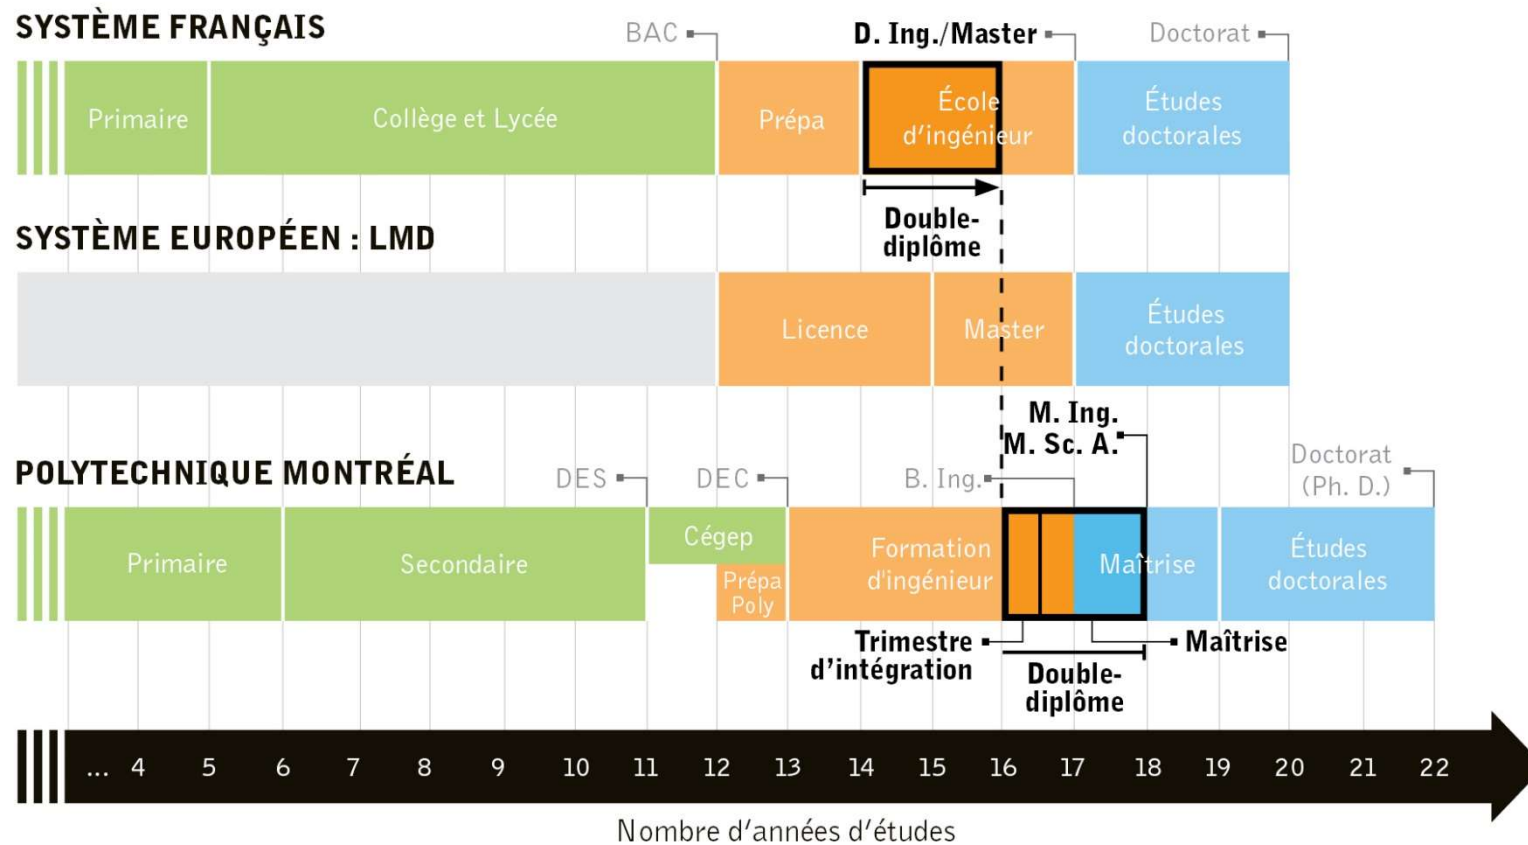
SYSTÈME FRANÇAIS

BAC

D. Ing./Master

Doctorat

Primaire

Collège et Lycée

Prépa

École d'ingénieur

Études doctorales

Double-diplôme

SYSTÈME EUROPÉEN : LMD

Licence

Master

Études doctorales

M. Ing.
M. Sc. A.

POLYTECHNIQUE MONTRÉAL

DES

DEC

B. Ing.

Doctorat (Ph. D.)

Primaire

Secondaire

Cégep

Prépa Poly

Formation d'ingénieur

Maîtrise

Études doctorales

Trimestre d'intégration

Maîtrise

Double-diplôme

... 4 5 6 7 8 9 10 11 12 13 14 15 16 17 18 19 20 21 22

Nombre d'années d'études